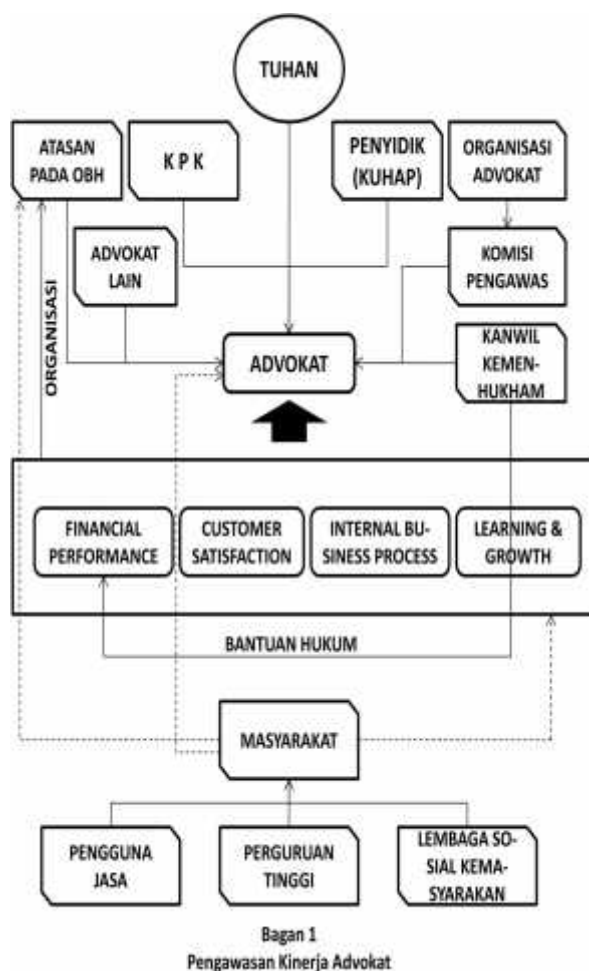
TUHAN

ATASAN PADA OBH

K P K

PENYIDIK (KUHAP)

ORGANISASI ADVOKAT

ADVOKAT LAIN

KOMISI PENGAWAS

ORGANISASI

ADVOKAT

KANWIL KEMENHUKHAM

FINANCIAL PERFORMANCE

CUSTOMER SATISFACTION

INTERNAL BUSINESS PROCESS

LEARNING & GROWTH

BANTUAN HUKUM

MASYARAKAT

PENGGUNA JASA

PERGURUAN TINGGI

LEMBAGA SOSIAL KEMASYARAKAN

Bagan 1
Pengawasan Kinerja Advokat